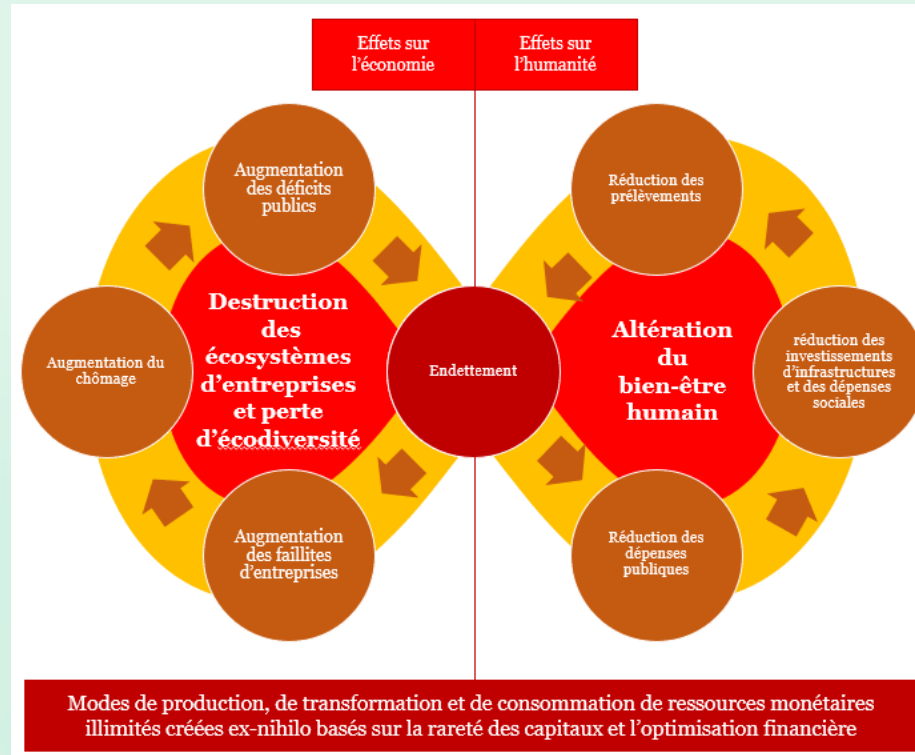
Effets sur l'économie

Effets sur l'humanité

Augmentation des déficits publics

Augmentation du chômage

Destruction des écosystèmes d'entreprises et perte d'écodiversité

Augmentation des faillites d'entreprises

Endettement

Réduction des prélèvements

Altération du bien-être humain

réduction des investissements d'infrastructures et des dépenses sociales

Réduction des dépenses publiques

Modes de production, de transformation et de consommation de ressources monétaires illimités créées ex-nihilo basés sur la rareté des capitaux et l'optimisation financière